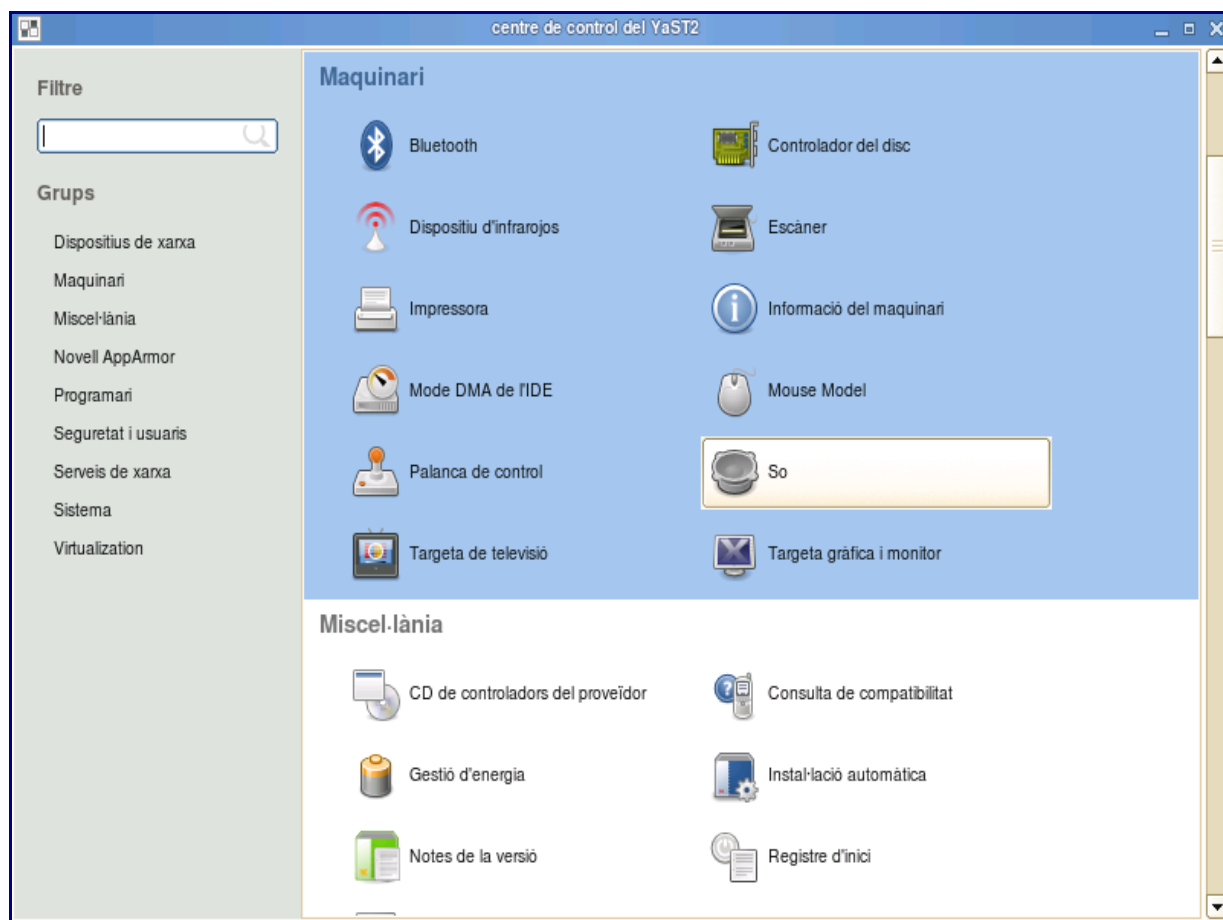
centre de control del YaST2

Filtre

Grups

Dispositius de xarxa
Maquinari
Miscel·lània
Novell AppArmor
Programari
Seguretat i usuaris
Serveis de xarxa
Sistema
Virtualization

Maquinari

Bluetooth
Controlador del disc
Dispositiu d'infrarojos
Escàner
Impressora
Informació del maquinari
Mode DMA de l'IDE
Mouse Model
Palanca de control
So
Targeta de televisió
Targeta gràfica i monitor

Miscel·lània

CD de controladors del proveïdor
Consulta de compatibilitat
Gestió d'energia
Instal·lació automàtica
Notes de la versió
Registre d'inici